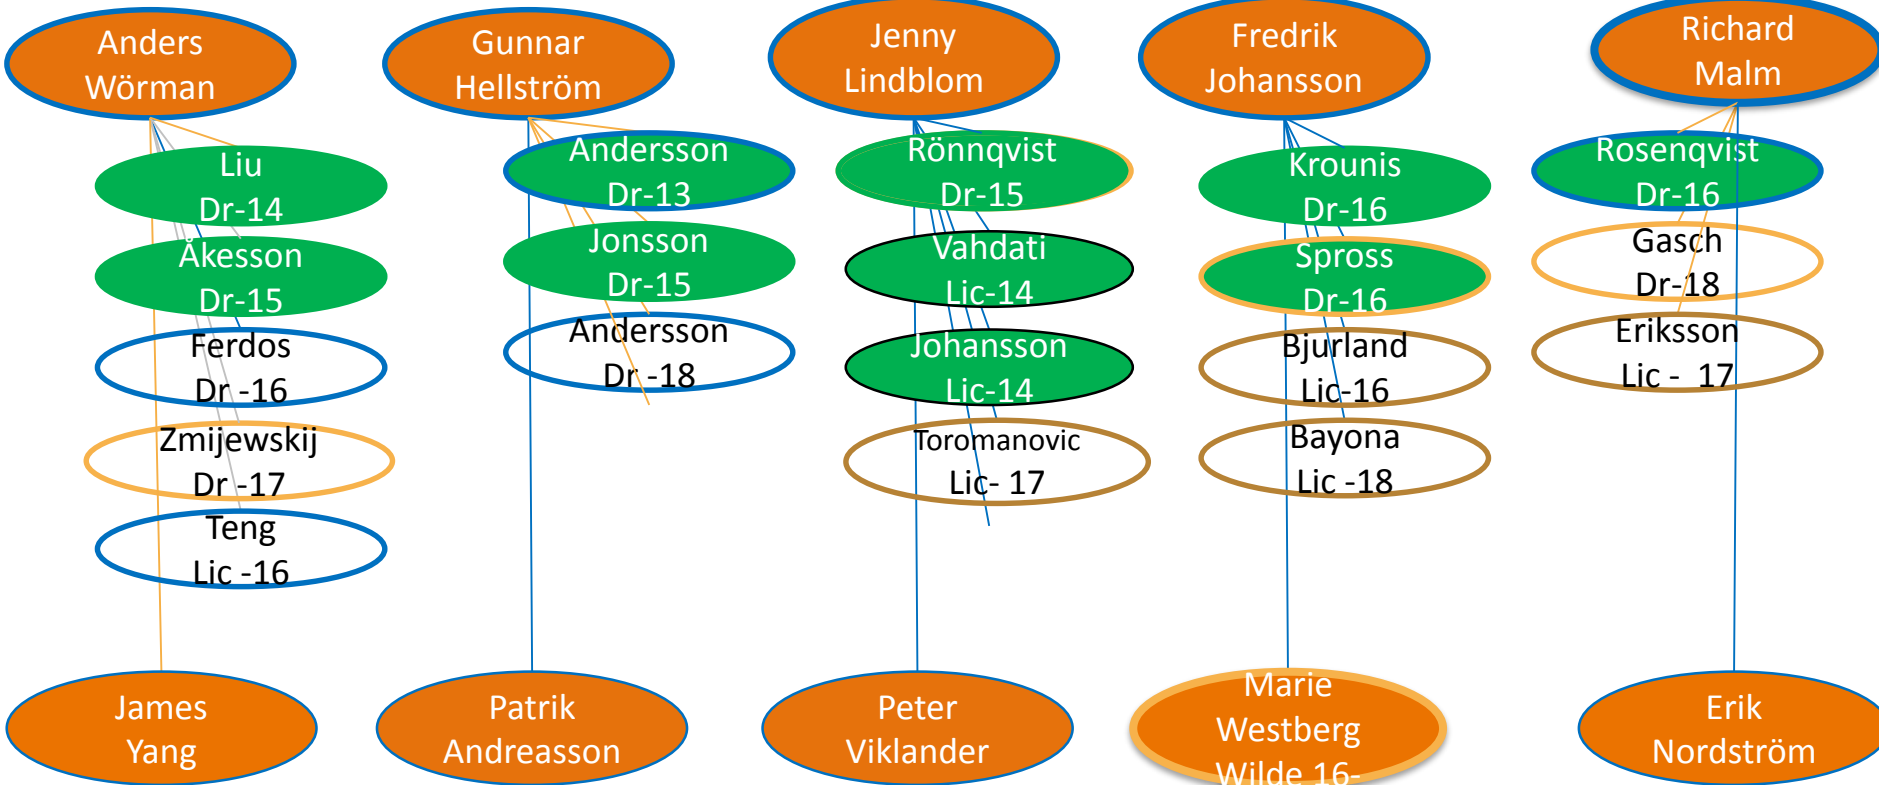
Anders Wörman

Gunnar Hellström

Jenny Lindblom

Fredrik Johansson

Richard Malm

Liu Dr-14

Åkesson Dr-15

Ferdos Dr -16

Zmijewskij Dr -17

Teng Lic -16

Andersson Dr-13

Jonsson Dr-15

Andersson Dr -18

Rönnqvist Dr-15

Vahdati Lic-14

Johansson Lic-14

Toromanovic Lic- 17

Krounis Dr-16

Spross Dr-16

Bjurland Lic-16

Bayona Lic -18

Rosenqvist Dr-16

Gasch Dr-18

Eriksson Lic - 17

James Yang

Patrik Andreasson

Peter Viklander

Marie Westberg Wilde 16-

Erik Nordström